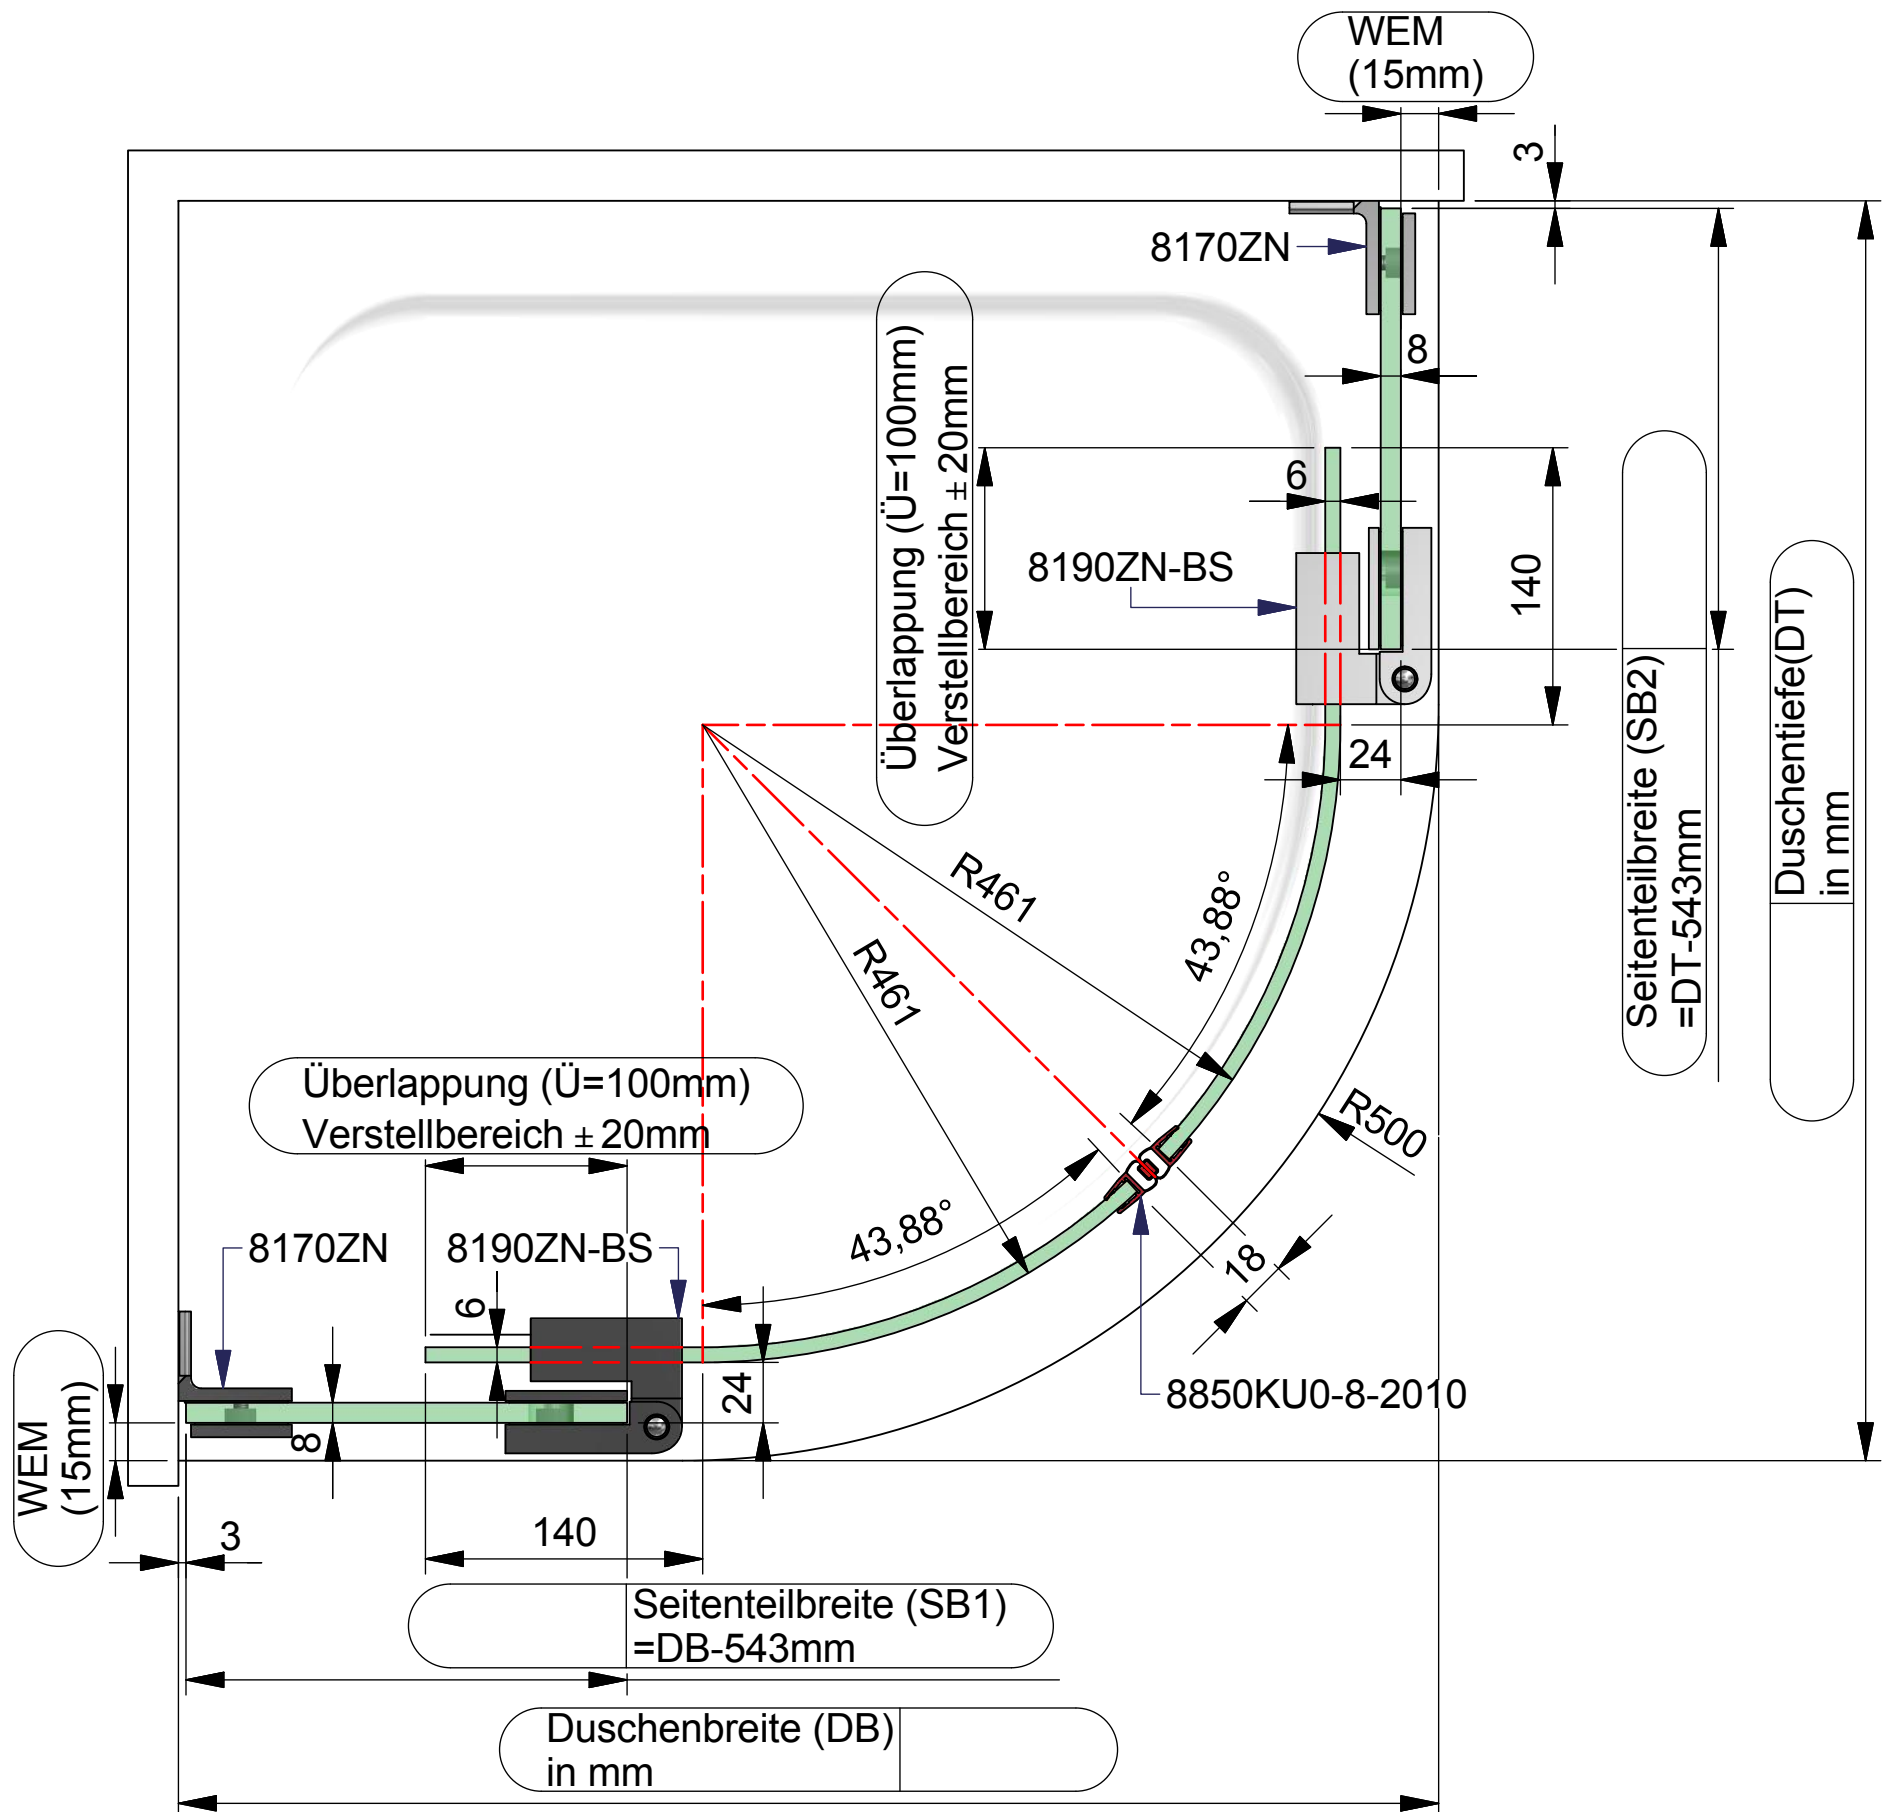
WEM
(15mm)

3

8170ZN

8

Überlappung (Ü=100mm)
Verstellbereich ± 20mm

6

8190ZN-BS

140

Seitenteilbreite (SB2)
=DT-543mm

Duschentiefe(DT)
in mm

24

R461

43,88°

R461

R500

Überlappung (Ü=100mm)
Verstellbereich ± 20mm

43,88°

18

8170ZN

8190ZN-BS

6

24

8850KU0-8-2010

WEM
(15mm)

8

3

140

Seitenteilbreite (SB1)
=DB-543mm

Duschenbreite (DB)
in mm